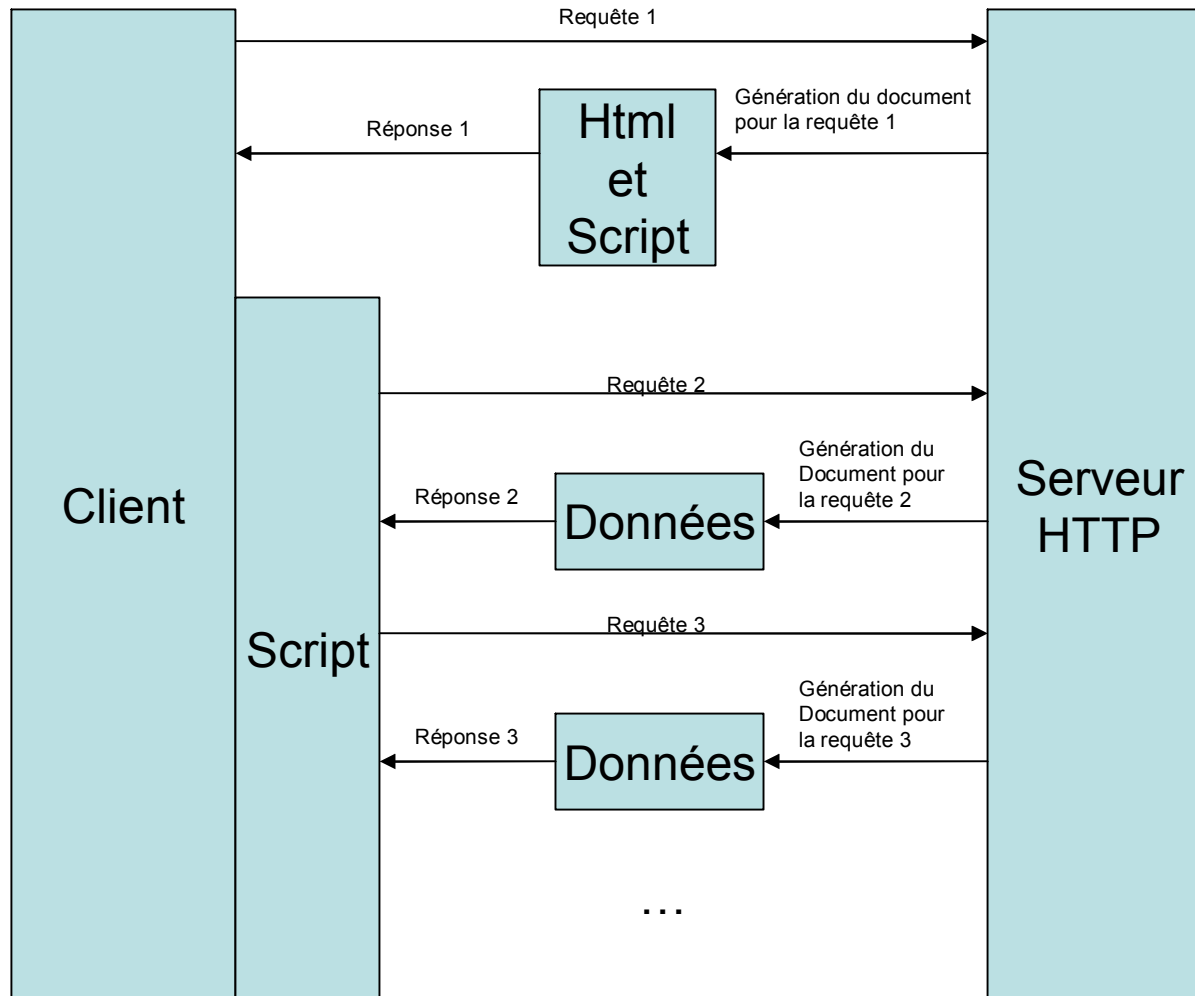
Requête 1

Génération du document pour la requête 1

Réponse 1

Html et Script

Client

Script

Requête 2

Génération du Document pour la requête 2

Réponse 2

Données

Serveur HTTP

Requête 3

Génération du Document pour la requête 3

Réponse 3

Données

…